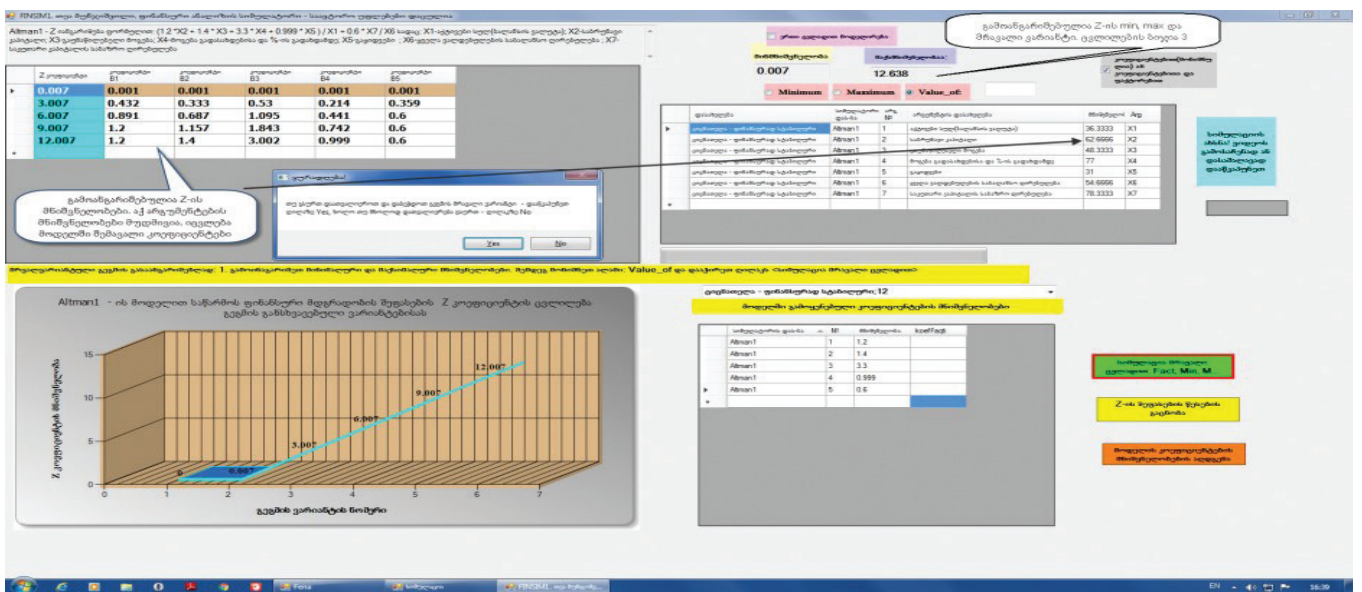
RINSM1. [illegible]

Altman1 - Z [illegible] (1.2 *X2 + 1.4 *X3 + 3.3 *X4 + 0.999 *X5) / X1 + 0.6 *X7 /X6 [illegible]

| Z კოეფიციენტი | კოეფიციენტი B1 | კოეფიციენტი B2 | კოეფიციენტი B3 | კოეფიციენტი B4 | კოეფიციენტი B5 |
|---|---|---|---|---|---|
| 0.007 | 0.001 | 0.001 | 0.001 | 0.001 | 0.001 |
| 3.007 | 0.432 | 0.333 | 0.53 | 0.214 | 0.359 |
| 6.007 | 0.891 | 0.687 | 1.095 | 0.441 | 0.6 |
| 9.007 | 1.2 | 1.157 | 1.843 | 0.742 | 0.6 |
| 12.007 | 1.2 | 1.4 | 3.002 | 0.999 | 0.6 |

გამოანგარიშებულია Z-ის მნიშვნელობები. ამ არგუმენტების მნიშვნელობები მუდმივია, იცვლება მოდელში შემავალი კოეფიციენტები

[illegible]
Yes No

გამოანგარიშებულია Z-ის min, max და მიავალი ვარიანტი. ცვლილების ბიჯია 3

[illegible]
0.007
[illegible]
12.638

Minimum Maximum Value_of:

| ფასიანობა | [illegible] | № | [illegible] | მნიშვნელ | Arg |
|---|---|---|---|---|---|
| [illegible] | Altman1 | 1 | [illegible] | 36.3333 | X1 |
| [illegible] | Altman1 | 2 | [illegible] | 62.6666 | X2 |
| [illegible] | Altman1 | 3 | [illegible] | 48.3333 | X3 |
| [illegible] | Altman1 | 4 | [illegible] | 77 | X4 |
| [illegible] | Altman1 | 5 | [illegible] | 31 | X5 |
| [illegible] | Altman1 | 6 | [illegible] | 54.6666 | X6 |
| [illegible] | Altman1 | 7 | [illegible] | 78.3333 | X7 |

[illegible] Value_of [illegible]

Altman1 - ის მოდელით საწარმოს ფინანსური მდგრადობის შეფასების Z კოეფიციენტის ცვლილება გეგმის განსხვავებული ვარიანტებისას

Z კოეფიციენტის მნიშვნელობა
გეგმის ვარიანტის ნომერი
0 0.007 3.007 6.007 9.007 12.007

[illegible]:12
მოდელში გამოყენებული კოეფიციენტების მნიშვნელობები

| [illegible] | № | მნიშვნელობა | koeffagi |
|---|---|---|---|
| Altman1 | 1 | 1.2 | |
| Altman1 | 2 | 1.4 | |
| Altman1 | 3 | 3.3 | |
| Altman1 | 4 | 0.999 | |
| Altman1 | 5 | 0.6 | |

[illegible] Fact, Min, M.
Z-ის მუდმივის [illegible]
მოდელის კოეფიციენტის მნიშვნელობის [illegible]

Fenix
RINSM1. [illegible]
EN 16:39